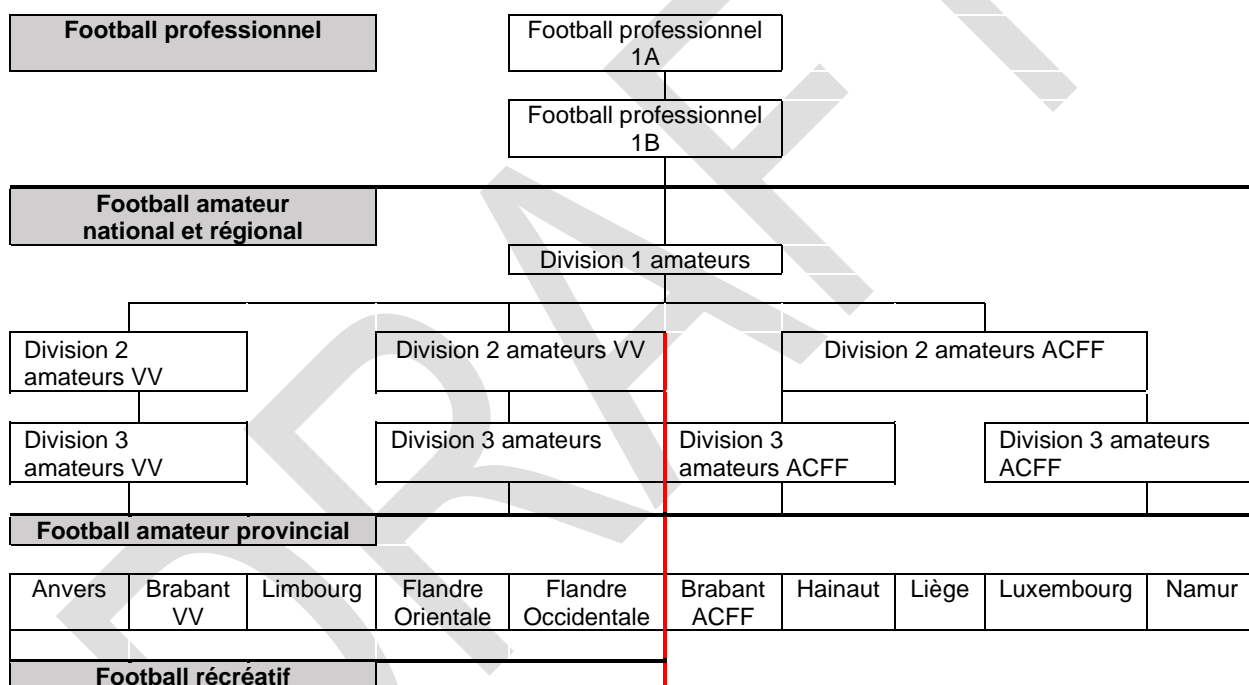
Football professionnel

Football professionnel 1A

Football professionnel 1B

Football amateur national et régional

Division 1 amateurs

Division 2 amateurs VV

Division 2 amateurs VV

Division 2 amateurs ACFF

Division 3 amateurs VV

Division 3 amateurs

Division 3 amateurs ACFF

Division 3 amateurs ACFF

Football amateur provincial

| Anvers | Brabant VV | Limbourg | Flandre Orientale | Flandre Occidentale | Brabant ACFF | Hainaut | Liège | Luxembourg | Namur |
|---|---|---|---|---|---|---|---|---|---|

Football récréatif